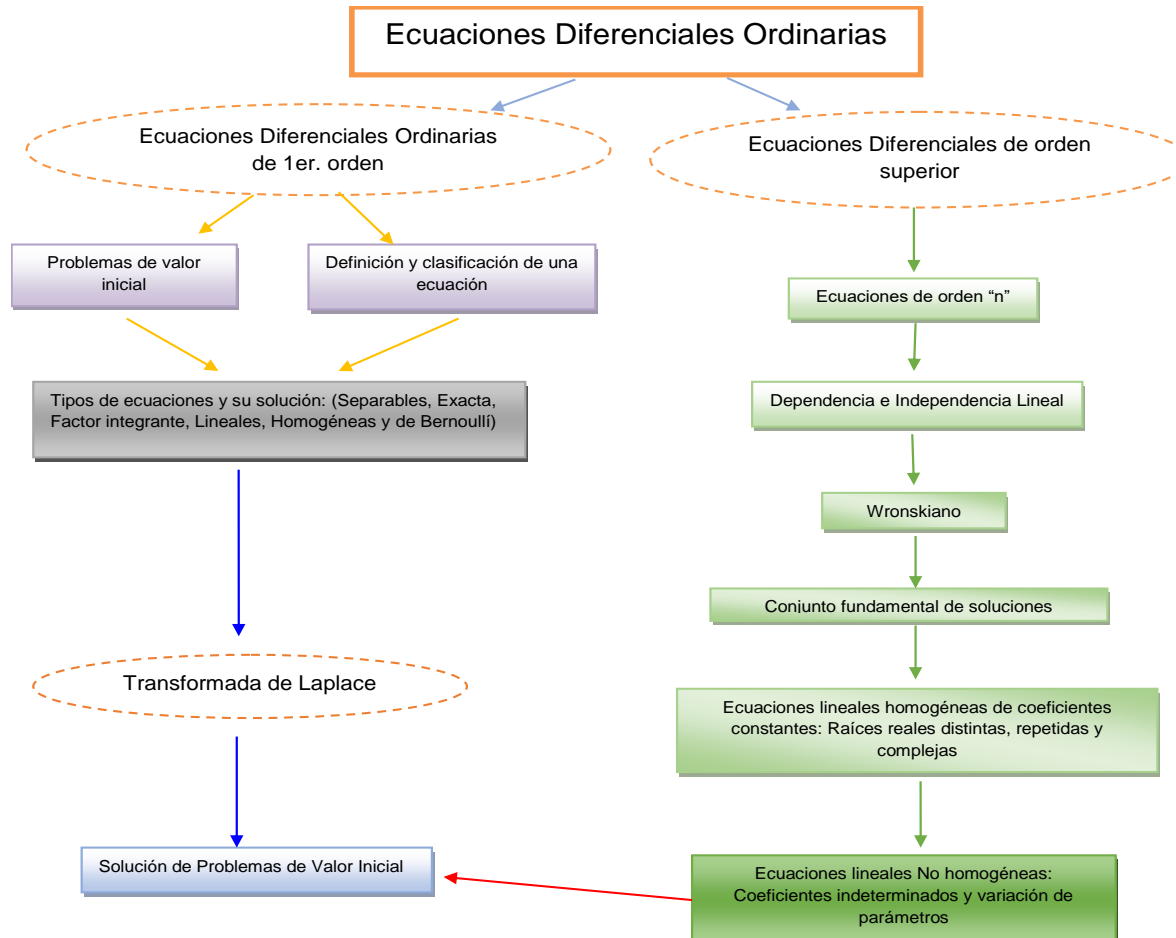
Ecuaciones Diferenciales Ordinarias

Ecuaciones Diferenciales Ordinarias de 1er. orden

Ecuaciones Diferenciales de orden superior

Problemas de valor inicial

Definición y clasificación de una ecuación

Tipos de ecuaciones y su solución: (Separables, Exacta, Factor integrante, Lineales, Homogéneas y de Bernoullí)

Transformada de Laplace

Solución de Problemas de Valor Inicial

Ecuaciones de orden “n”

Dependencia e Independencia Lineal

Wronskiano

Conjunto fundamental de soluciones

Ecuaciones lineales homogéneas de coeficientes constantes: Raíces reales distintas, repetidas y complejas

Ecuaciones lineales No homogéneas: Coeficientes indeterminados y variación de parámetros